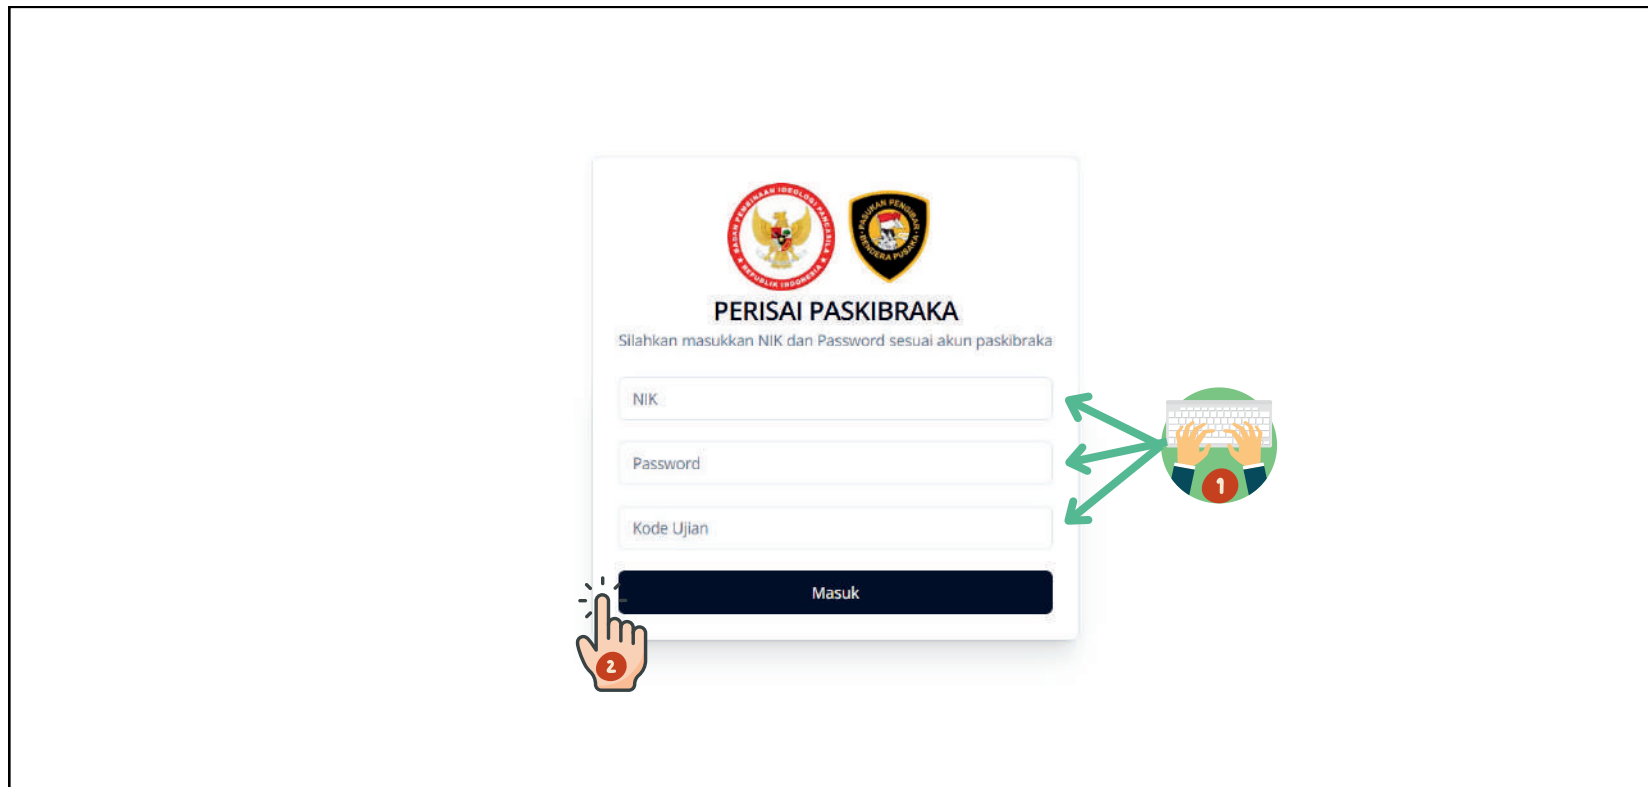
BADAN PEMBINAAN IDEOLOGI PANCASILA
REPUBLIK INDONESIA

PASUKAN PENGIBAR BENDERA PUSAKA

PERISAI PASKIBRAKA

Silahkan masukkan NIK dan Password sesuai akun paskibraka

NIK

Password

Kode Ujian

Masuk

1

2